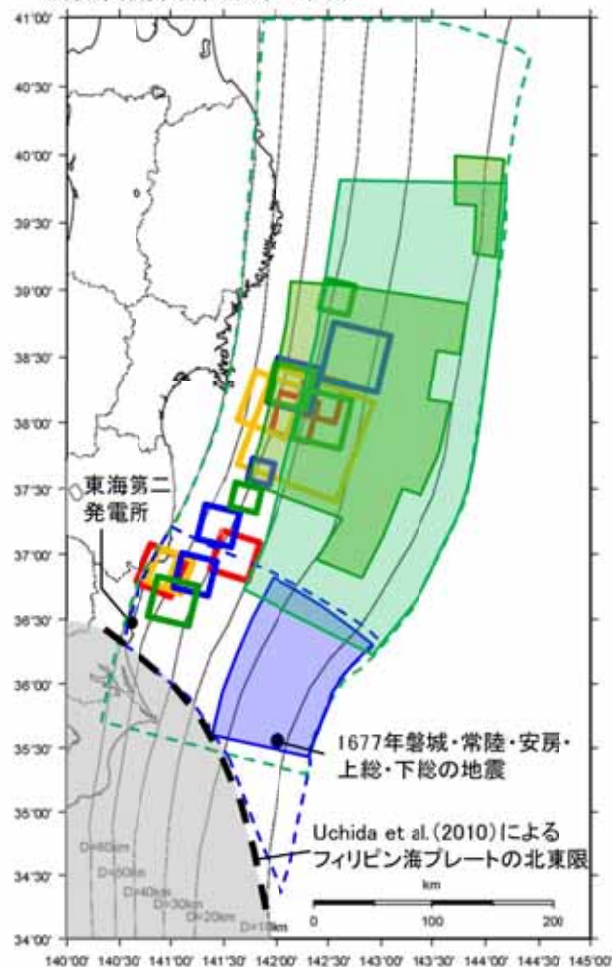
41°00'
40°30'
40°00'
39°30'
39°00'
38°30'
38°00'
37°30'
37°00'
36°30'
36°00'
35°30'
35°00'
34°30'
34°00'

東海第二
発電所

1677年磐城・常陸・安房・
上総・下総の地震

Uchida et al.(2010)による
フィリピン海プレートの北東限

D=60km
D=50km
D=40km
D=30km
D=20km
D=10km

km
0
100
200

140°00' 140°30' 141°00' 141°30' 142°00' 142°30' 143°00' 143°30' 144°00' 144°30' 145°00'